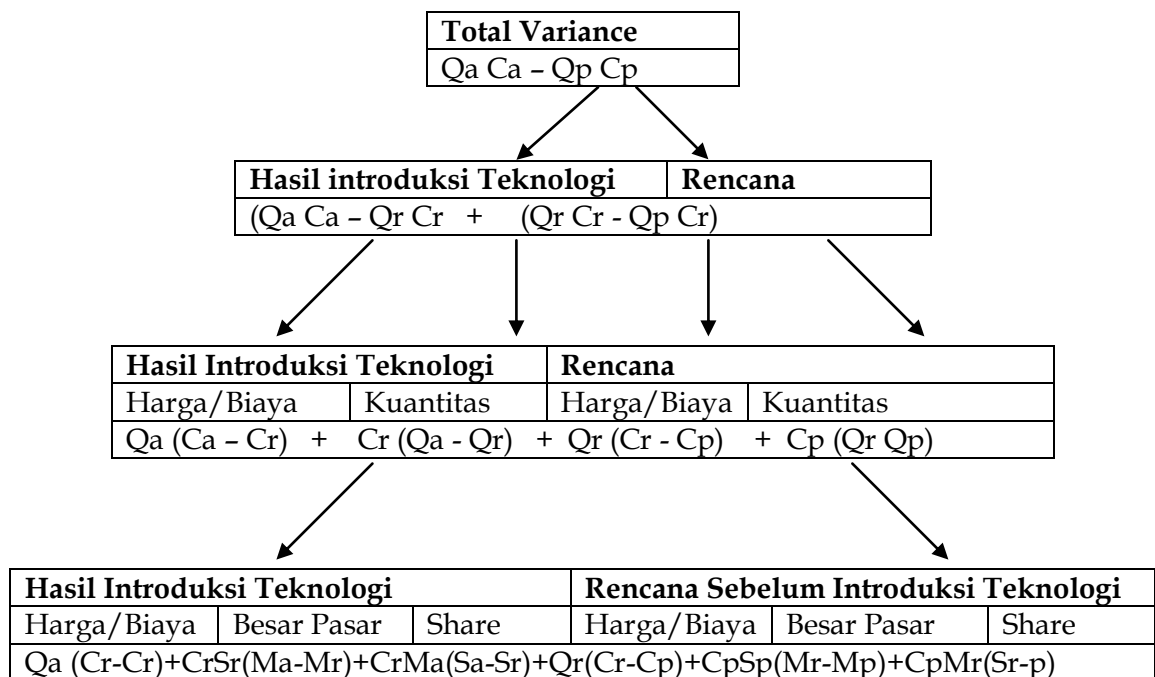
**Total Variance**
Qa Ca – Qp Cp

| **Hasil introduksi Teknologi** | **Rencana** |
|---|---|
| (Qa Ca – Qr Cr + | (Qr Cr - Qp Cr) |

| **Hasil Introduksi Teknologi** | | **Rencana** | |
|---|---|---|---|
| Harga/Biaya | Kuantitas | Harga/Biaya | Kuantitas |
| Qa (Ca – Cr) + | Cr (Qa - Qr) | + Qr (Cr - Cp) | + Cp (Qr Qp) |

| **Hasil Introduksi Teknologi** | | | **Rencana Sebelum Introduksi Teknologi** | | |
|---|---|---|---|---|---|
| Harga/Biaya | Besar Pasar | Share | Harga/Biaya | Besar Pasar | Share |
| Qa (Cr-Cr)+CrSr(Ma-Mr)+CrMa(Sa-Sr)+Qr(Cr-Cp)+CpSp(Mr-Mp)+CpMr(Sr-p) | | | | | |